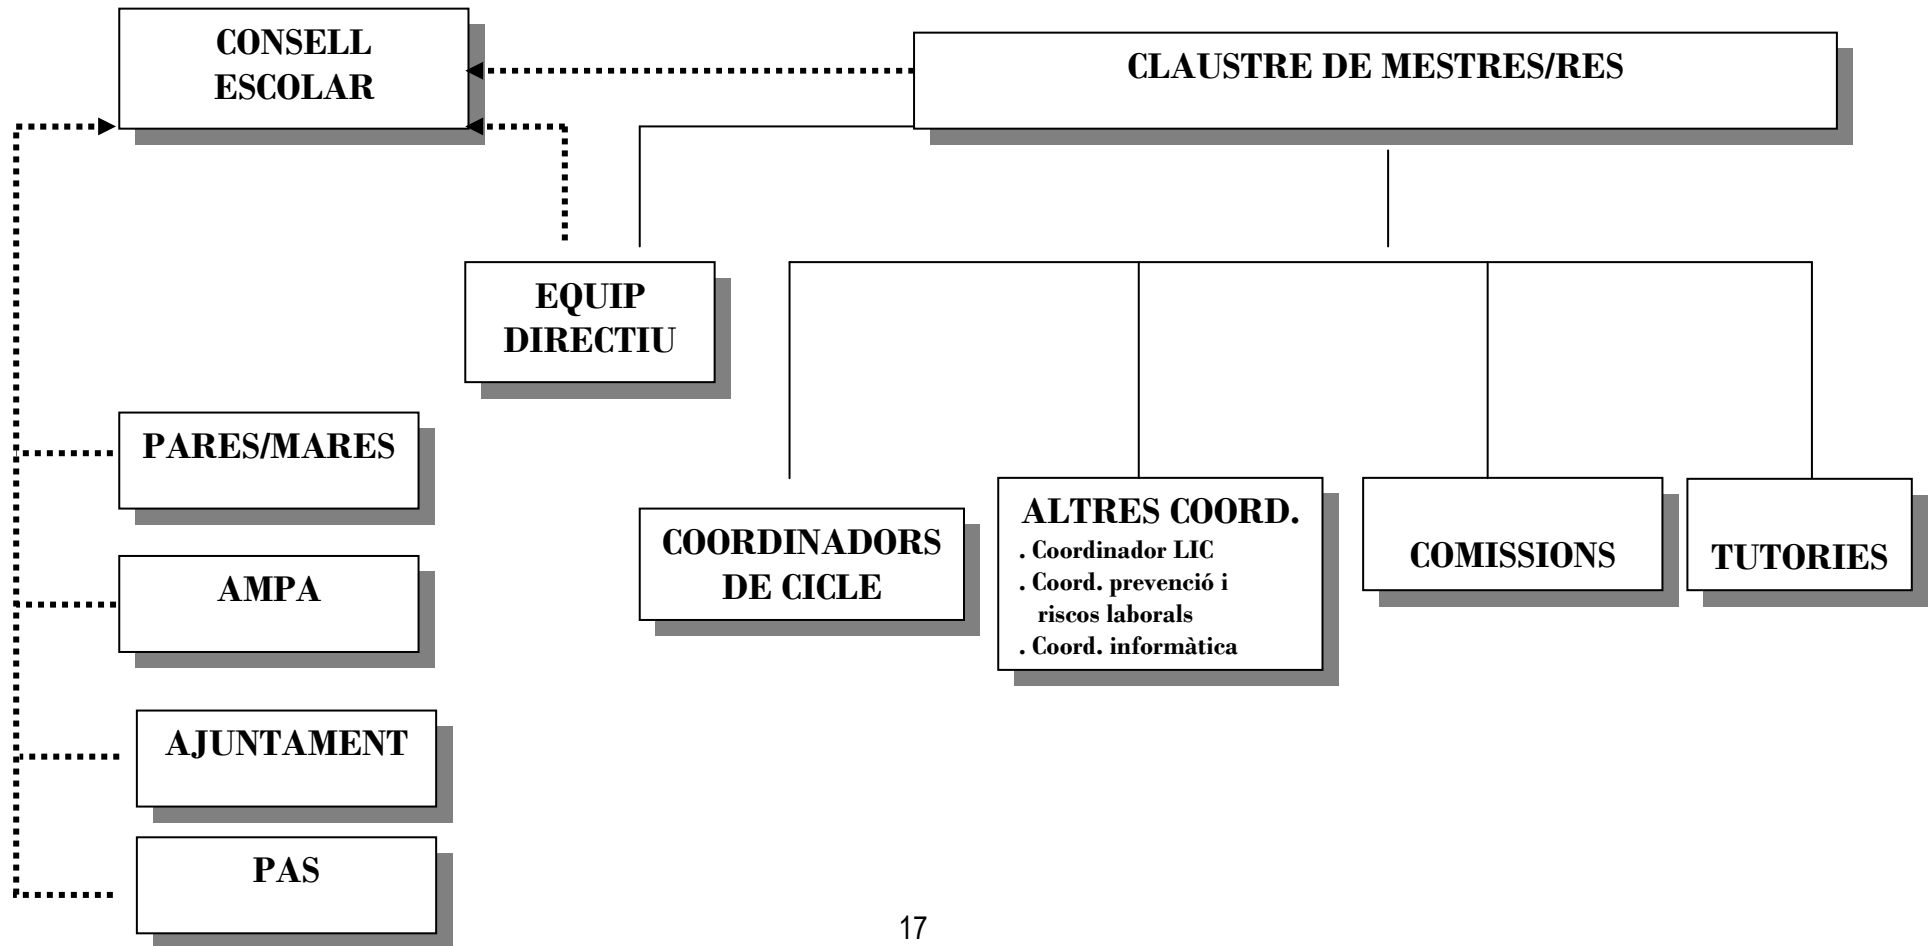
CONSELL ESCOLAR

CLAUSTRE DE MESTRES/RES

EQUIP DIRECTIU

PARES/MARES

AMPA

AJUNTAMENT

PAS

COORDINADORS DE CICLE

ALTRES COORD.
. Coordinador LIC
. Coord. prevenció i riscos laborals
. Coord. informàtica

COMISSIONS

TUTORIES

17